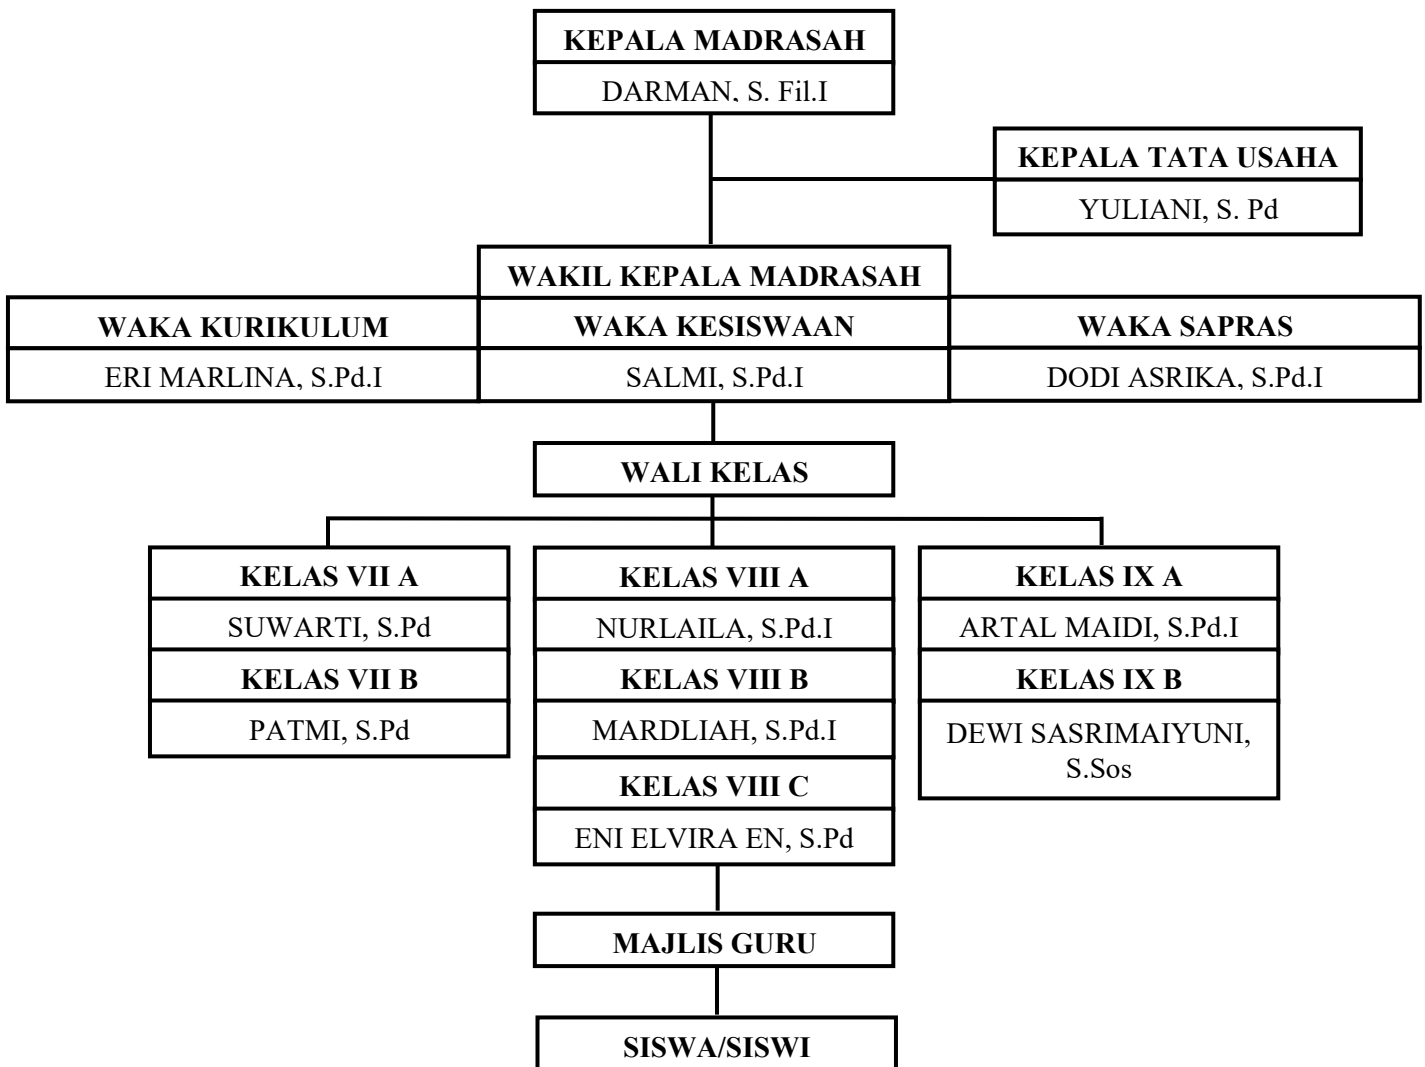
KEPALA MADRASAH

DARMAN, S. Fil.I

KEPALA TATA USAHA

YULIANI, S. Pd

WAKIL KEPALA MADRASAH

WAKA KURIKULUM

ERI MARLINA, S.Pd.I

WAKA KESISWAAN

SALMI, S.Pd.I

WAKA SAPRAS

DODI ASRIKA, S.Pd.I

WALI KELAS

KELAS VII A

SUWARTI, S.Pd

KELAS VII B

PATMI, S.Pd

KELAS VIII A

NURLAILA, S.Pd.I

KELAS VIII B

MARDLIAH, S.Pd.I

KELAS VIII C

ENI ELVIRA EN, S.Pd

KELAS IX A

ARTAL MAIDI, S.Pd.I

KELAS IX B

DEWI SASRIMAIYUNI, S.Sos

MAJLIS GURU

SISWA/SISWI